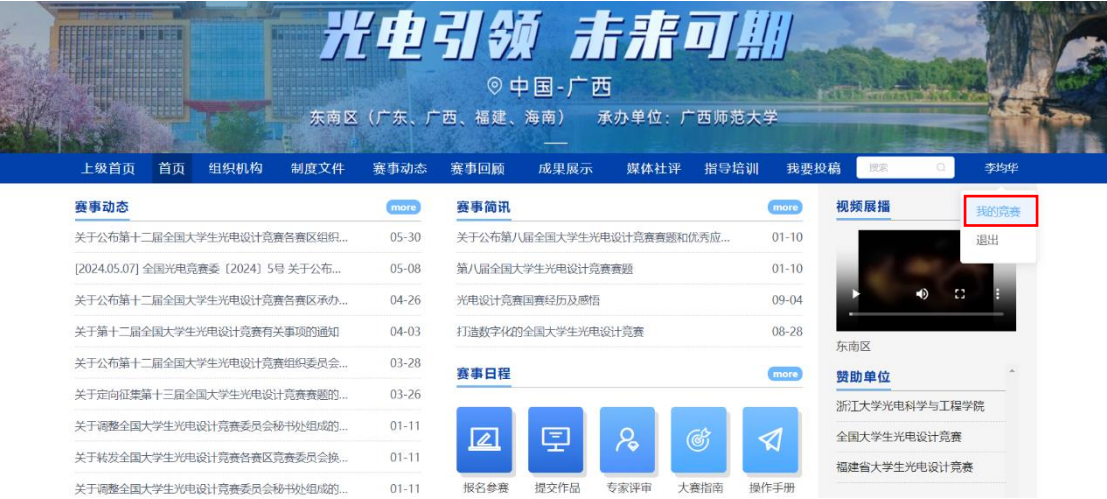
光电引领 未来可期

中国-广西

东南区（广东、广西、福建、海南） 承办单位：广西师范大学

上级首页 首页 组织机构 制度文件 赛事动态 赛事回顾 成果展示 媒体社评 指导培训 我要投稿 搜索 李均华

我的竞赛
退出

赛事动态 more
关于公布第十二届全国大学生光电设计竞赛各赛区组织... 05-30
[2024.05.07] 全国光电竞赛委〔2024〕5号 关于公布... 05-08
关于公布第十二届全国大学生光电设计竞赛各赛区承办... 04-26
关于第十二届全国大学生光电设计竞赛有关事项的通知 04-03
关于公布第十二届全国大学生光电设计竞赛组织委员会... 03-28
关于定向征集第十三届全国大学生光电设计竞赛赛题的... 03-26
关于调整全国大学生光电设计竞赛委员会秘书处组成的... 01-11
关于转发全国大学生光电设计竞赛各赛区竞赛委员会换... 01-11
关于调整全国大学生光电设计竞赛委员会秘书处组成的... 01-11

赛事简讯 more
关于公布第八届全国大学生光电设计竞赛赛题和优秀应... 01-10
第八届全国大学生光电设计竞赛赛题 01-10
光电设计竞赛国赛经历及感悟 09-04
打造数字化的全国大学生光电设计竞赛 08-28

赛事日程 more
报名参赛 提交作品 专家评审 大赛指南 操作手册

视频展播
东南区

赞助单位
浙江大学光电科学与工程学院
全国大学生光电设计竞赛
福建省大学生光电设计竞赛